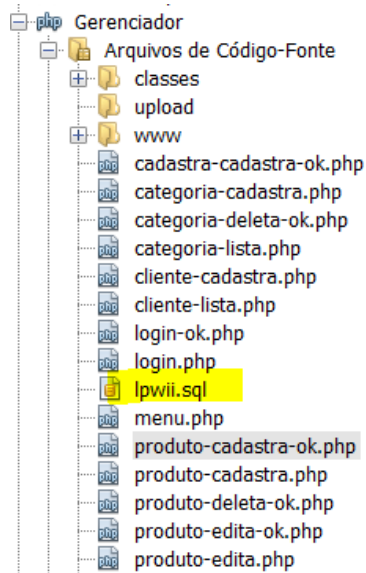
php Gerenciador
Arquivos de Código-Fonte
classes
upload
www
php cadastra-cadastra-ok.php
php categoria-cadastra.php
php categoria-deleta-ok.php
php categoria-lista.php
php cliente-cadastra.php
php cliente-lista.php
php login-ok.php
php login.php
lpwii.sql
php menu.php
php produto-cadastra-ok.php
php produto-cadastra.php
php produto-deleta-ok.php
php produto-edita-ok.php
php produto-edita.php